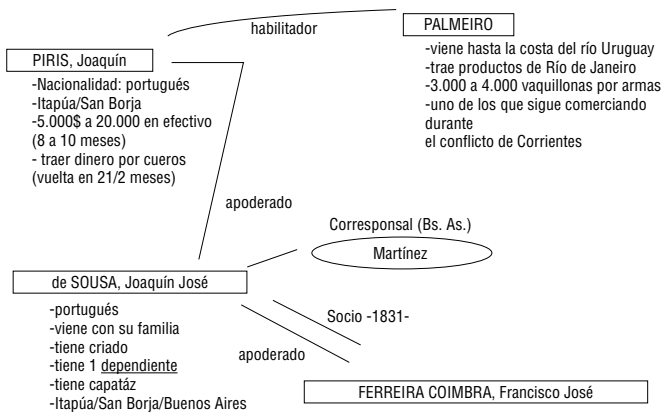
habilitador

PALMEIRO

-viene hasta la costa del río Uruguay
-trae productos de Río de Janeiro
-3.000 a 4.000 vaquillonas por armas
-uno de los que sigue comerciando durante
el conflicto de Corrientes

PIRIS, Joaquín

-Nacionalidad: portugués
-Itapúa/San Borja
-5.000$ a 20.000 en efectivo (8 a 10 meses)
- traer dinero por cueros (vuelta en 21/2 meses)

apoderado

Corresponsal (Bs. As.)

Martínez

de SOUSA, Joaquín José

-portugués
-viene con su familia
-tiene criado
-tiene 1 dependiente
-tiene capatáz
-Itapúa/San Borja/Buenos Aires

Socio -1831-

apoderado

FERREIRA COIMBRA, Francisco José